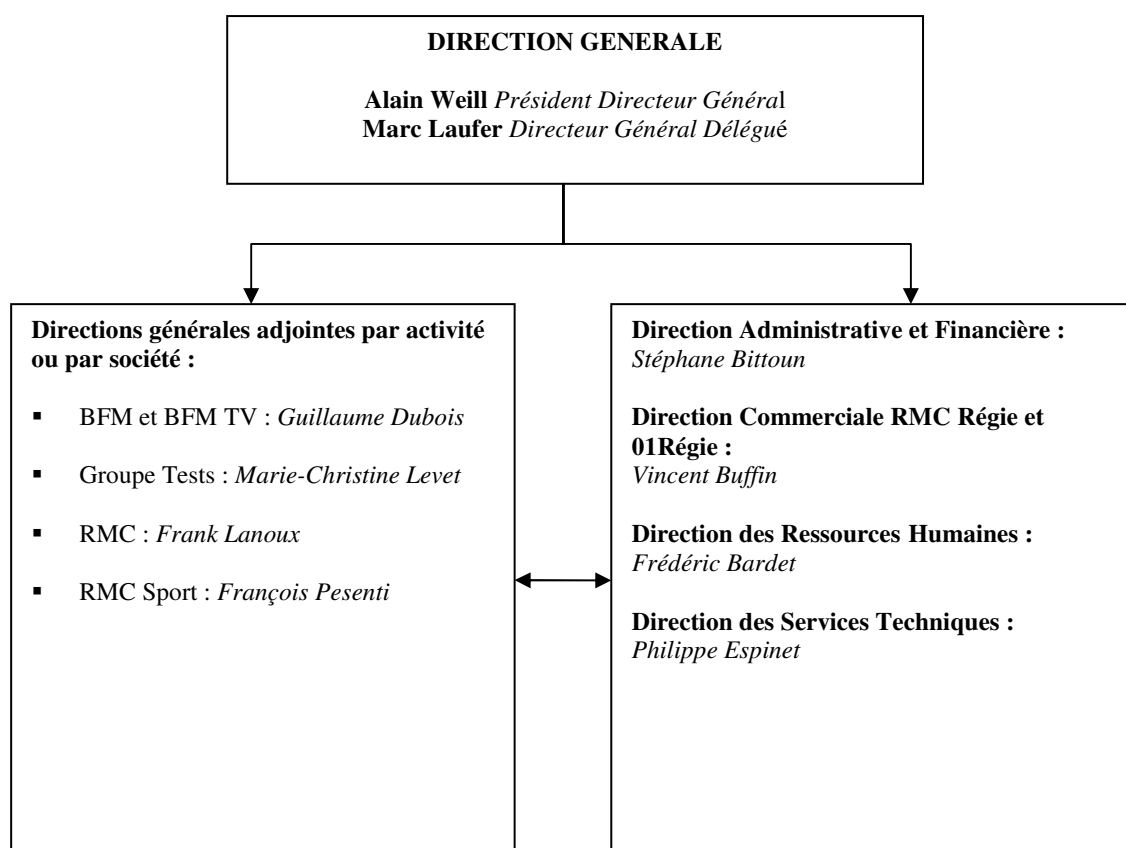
DIRECTION GENERALE

Alain Weill Président Directeur Général
Marc Laufer Directeur Général Délégué

Directions générales adjointes par activité ou par société :

- BFM et BFM TV : Guillaume Dubois
- Groupe Tests : Marie-Christine Levet
- RMC : Frank Lanoux
- RMC Sport : François Pesenti

Direction Administrative et Financière : Stéphane Bittoun

Direction Commerciale RMC Régie et 01Régie : Vincent Buffin

Direction des Ressources Humaines : Frédéric Bardet

Direction des Services Techniques : Philippe Espinet